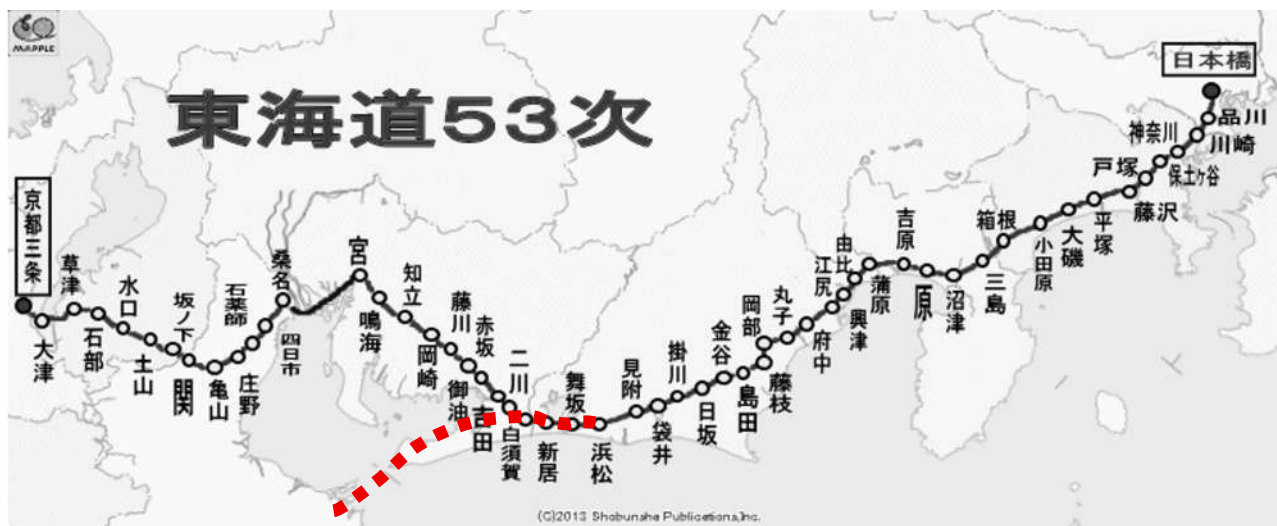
MAPPLE

東海道53次

日本橋
品川
川崎
神奈川
保土ヶ谷
戸塚
藤沢
平塚
大磯
小田原
箱根
三島
沼津
原
吉原
蒲原
由比
興津
江尻
府中
丸子
岡部
藤枝
島田
金谷
日坂
掛川
袋井
見附
浜松
舞坂
新居
白須賀
二川
吉田
御油
赤坂
藤川
岡崎
知立
鳴海
宮
桑名
四日市
石薬師
庄野
亀山
関
坂ノ下
土山
水口
石部
草津
大津
京都三条

(C)2013 Shobunsha Publications,Inc.